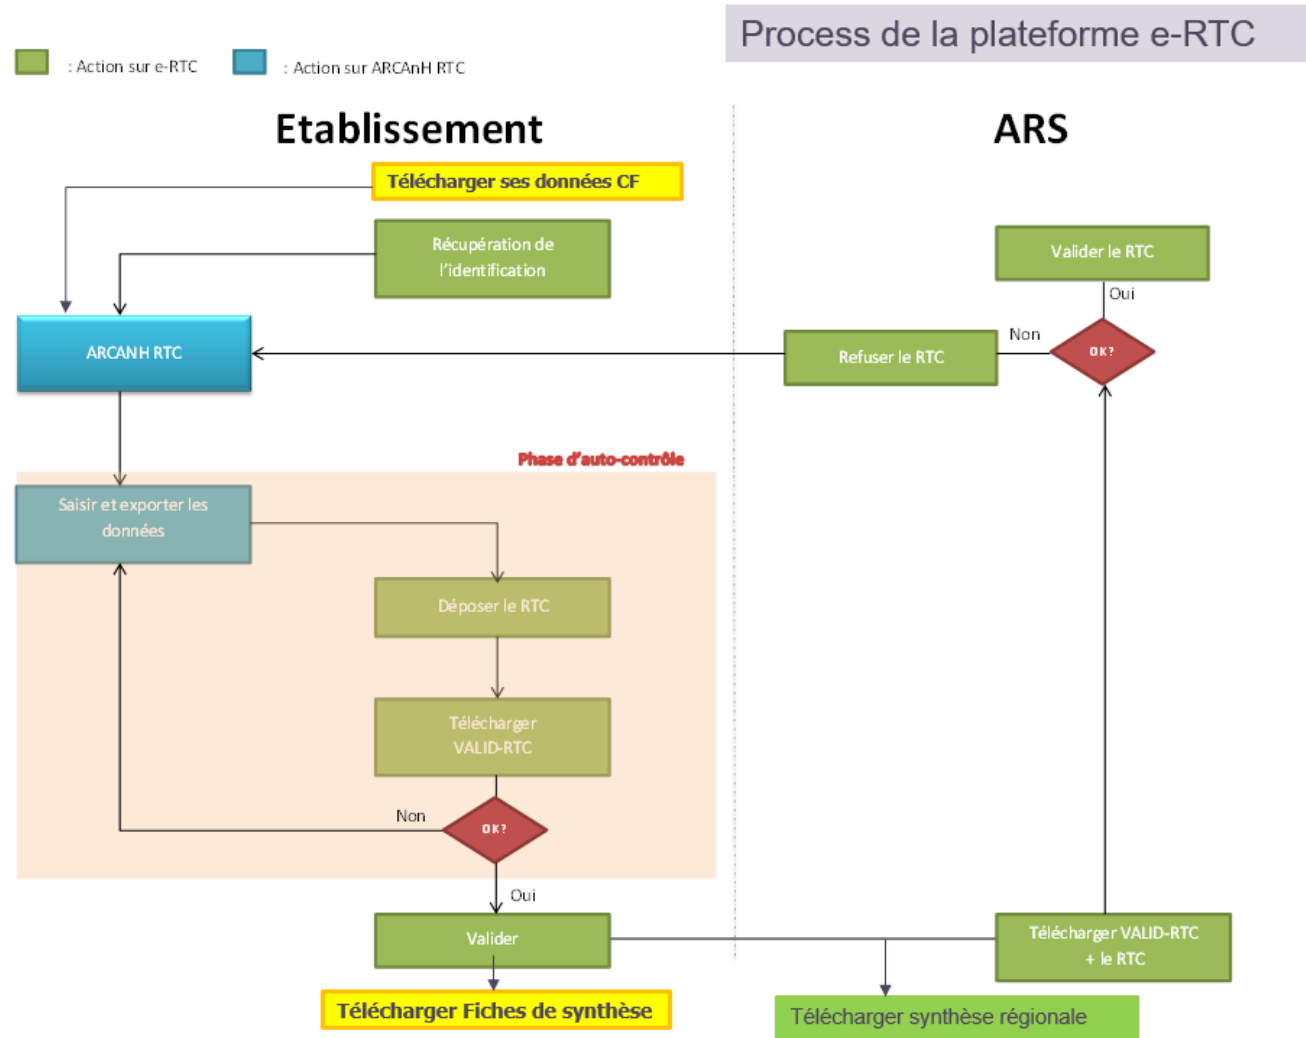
: Action sur e-RTC

: Action sur ARCAnH RTC

Process de la plateforme e-RTC

Etablissement

ARS

Télécharger ses données CF

Récupération de l'identification

Valider le RTC

Oui

ARCANH RTC

Non

Refuser le RTC

OK?

Phase d'auto-contrôle

Saisir et exporter les données

Déposer le RTC

Télécharger VALID-RTC

Non

OK?

Oui

Valider

Télécharger VALID-RTC + le RTC

Télécharger Fiches de synthèse

Télécharger synthèse régionale